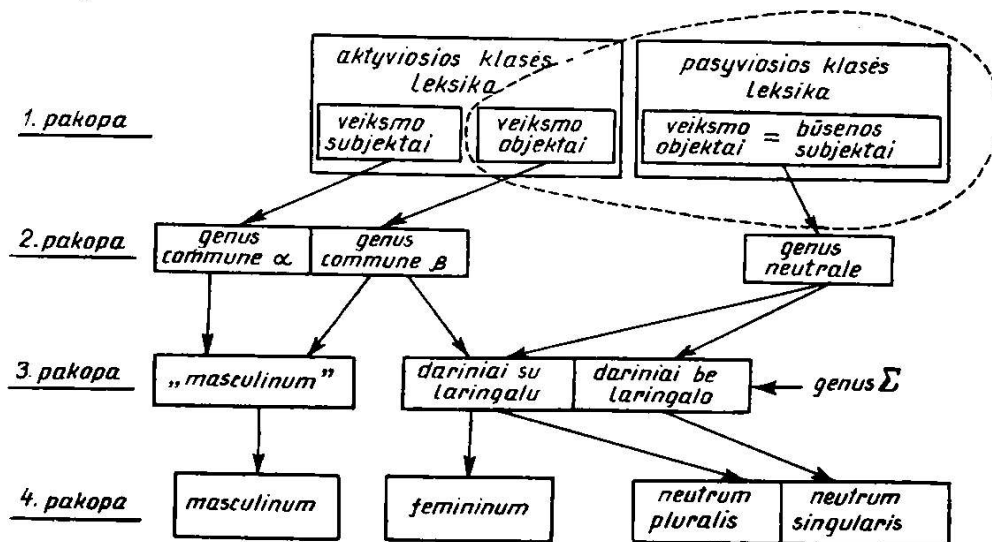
aktyviosios klasės leksika

veiksmo subjektai

veiksmo objektai

pasyviosios klasės leksika

veiksmo objektai = būsenos subjektai

1. pakopa

2. pakopa

genus commune $\alpha$

genus commune $\beta$

genus neutrale

3. pakopa

„masculinum"

dariniai su laringalu

dariniai be laringalo

genus $\Sigma$

4. pakopa

masculinum

femininum

neutrum pluralis

neutrum singularis